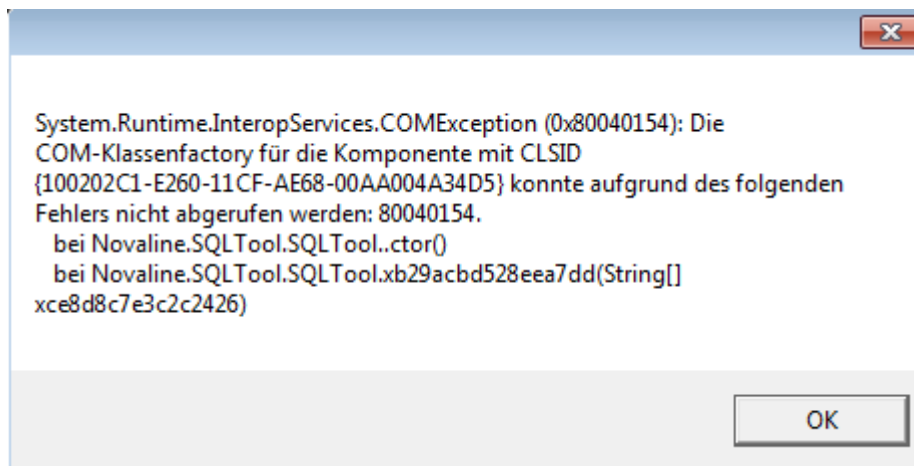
System.Runtime.InteropServices.COMException (0x80040154): Die COM-Klassenfactory für die Komponente mit CLSID {100202C1-E260-11CF-AE68-00AA004A34D5} konnte aufgrund des folgenden Fehlers nicht abgerufen werden: 80040154.
bei Novaline.SQLTool.SQLTool..ctor()
bei Novaline.SQLTool.SQLTool.xb29acbd528eea7dd(String[] xce8d8c7e3c2c2426)

OK